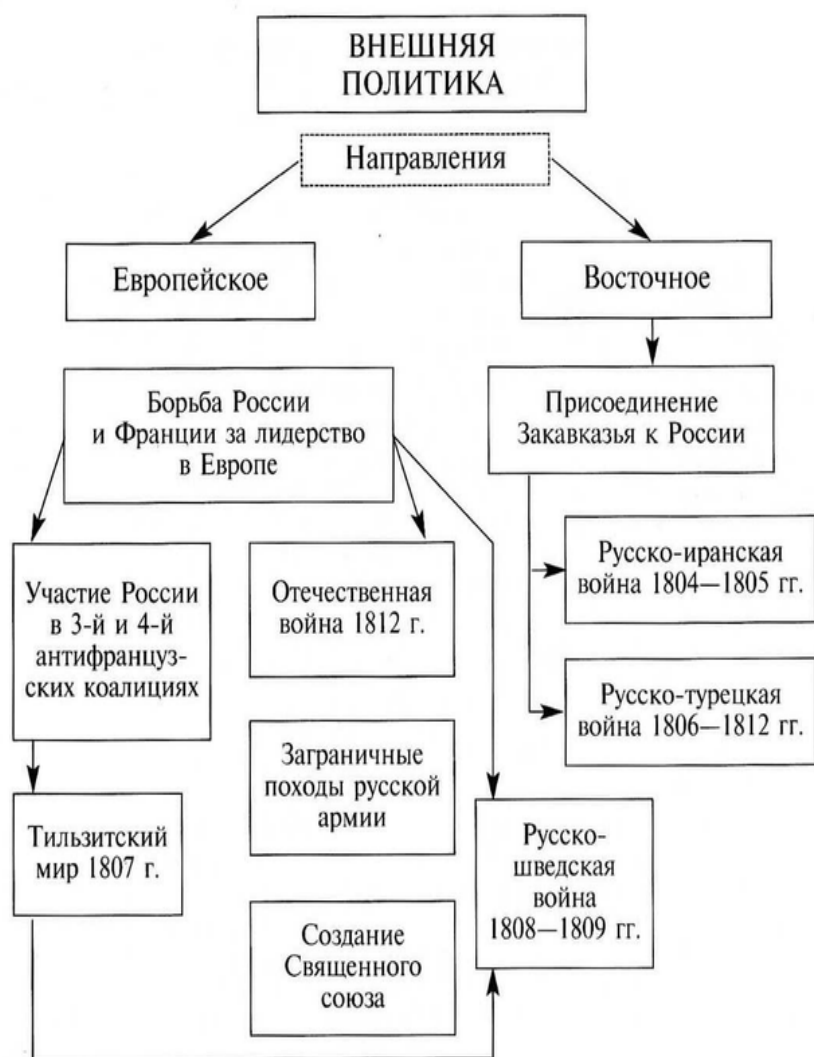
ВНЕШНЯЯ ПОЛИТИКА

Направления

Европейское

Восточное

Борьба России и Франции за лидерство в Европе

Присоединение Закавказья к России

Участие России в 3-й и 4-й антифранцузских коалициях

Отечественная война 1812 г.

Русско-иранская война 1804—1805 гг.

Русско-турецкая война 1806—1812 гг.

Заграничные походы русской армии

Тильзитский мир 1807 г.

Русско-шведская война 1808—1809 гг.

Создание Священного союза